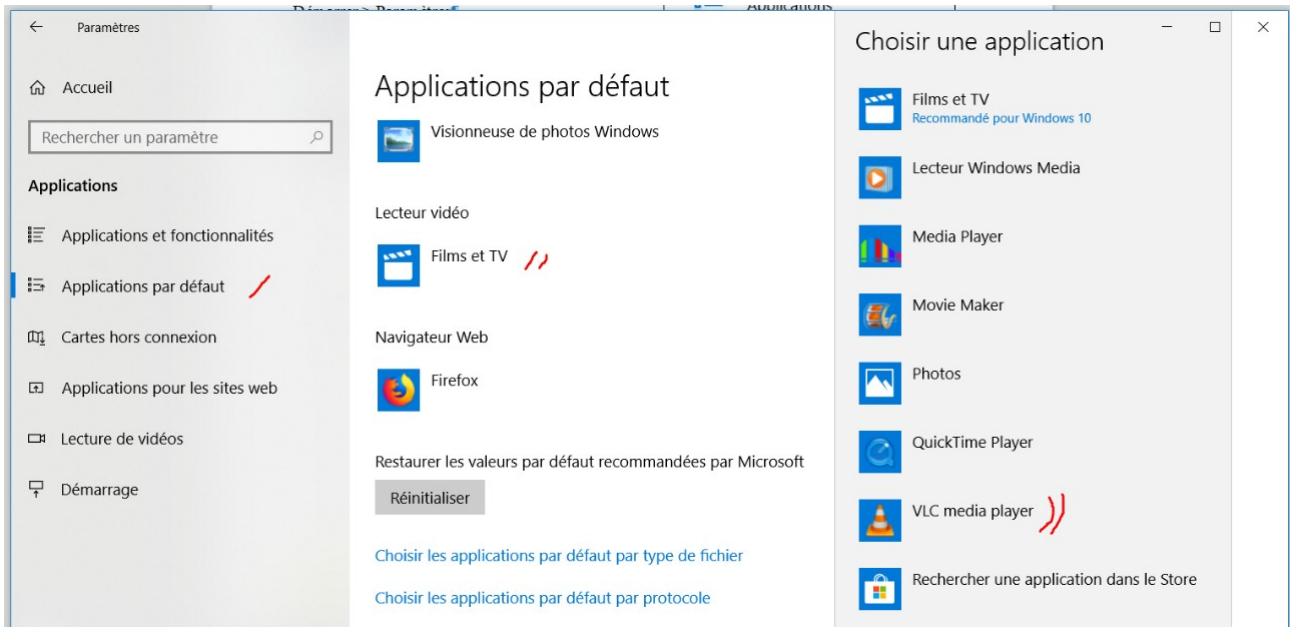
Paramètres

Accueil

Rechercher un paramètre

Applications

Applications et fonctionnalités

Applications par défaut

Cartes hors connexion

Applications pour les sites web

Lecture de vidéos

Démarrage

Applications par défaut

Visionneuse de photos Windows

Lecteur vidéo

Films et TV

Navigateur Web

Firefox

Restaurer les valeurs par défaut recommandées par Microsoft

Réinitialiser

Choisir les applications par défaut par type de fichier

Choisir les applications par défaut par protocole

Choisir une application

Films et TV
Recommandé pour Windows 10

Lecteur Windows Media

Media Player

Movie Maker

Photos

QuickTime Player

VLC media player

Rechercher une application dans le Store